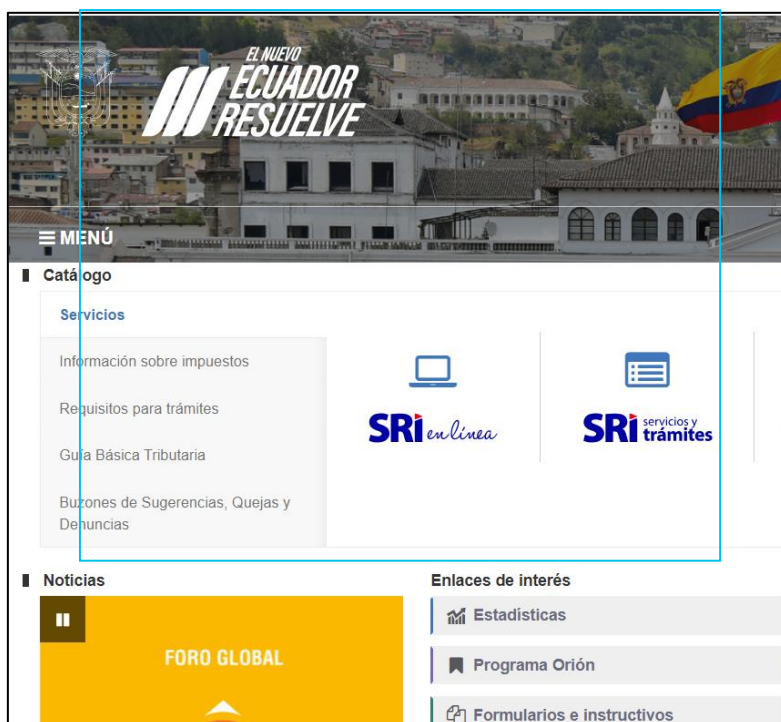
EL NUEVO
ECUADOR
RESUELVE

MENÚ

Catálogo

Servicios

Información sobre impuestos

Requisitos para trámites

Guía Básica Tributaria

Buzones de Sugerencias, Quejas y Denuncias

SRi en línea

SRi servicios y trámites

Noticias

FORO GLOBAL

Enlaces de interés

Estadísticas

Programa Orión

Formularios e instructivos